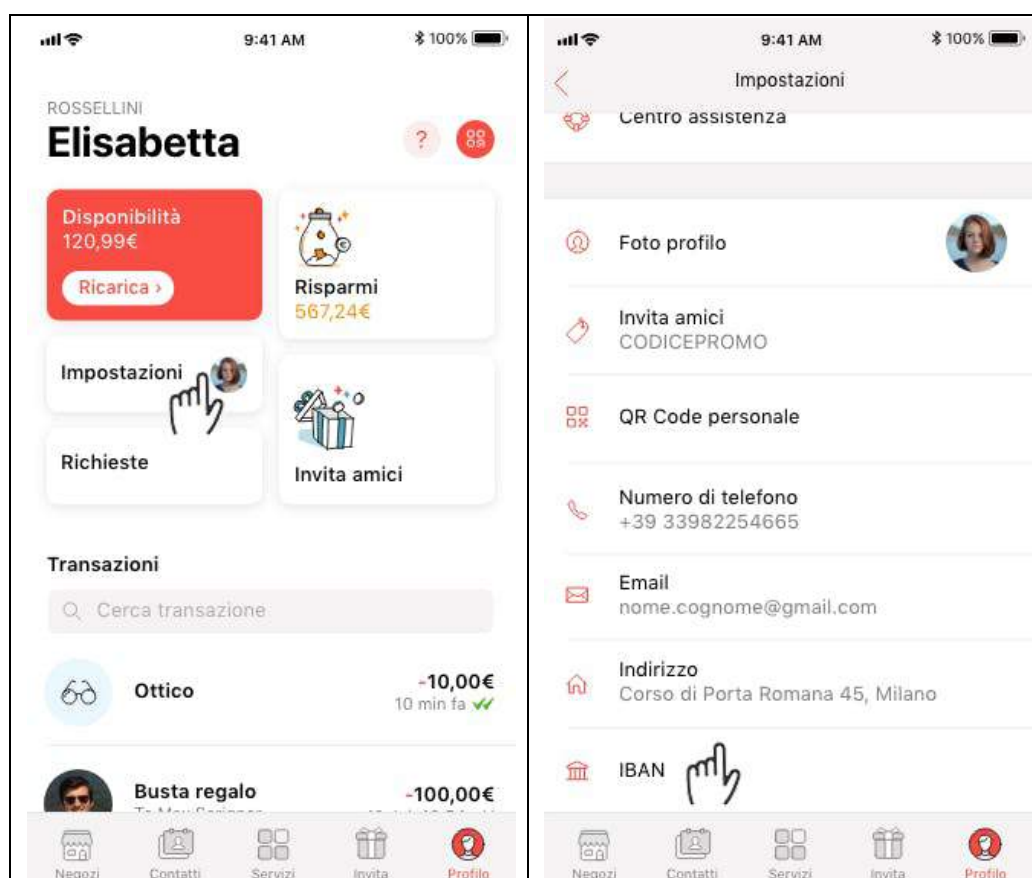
9:41 AM
100%

ROSSELLINI
Elisabetta

?

Disponibilità
120,99€
Ricarica ›

Risparmi
567,24€

Impostazioni

Richieste

Invita amici

Transazioni

Cerca transazione

Ottico
-10,00€
10 min fa

Busta regalo
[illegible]
-100,00€
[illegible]

Negozi
Contatti
Servizi
Invita
Profilo

9:41 AM
100%

Impostazioni

Centro assistenza

Foto profilo

Invita amici
CODICEPROMO

QR Code personale

Numero di telefono
+39 33982254665

Email
nome.cognome@gmail.com

Indirizzo
Corso di Porta Romana 45, Milano

IBAN

Negozi
Contatti
Servizi
Invita
Profilo